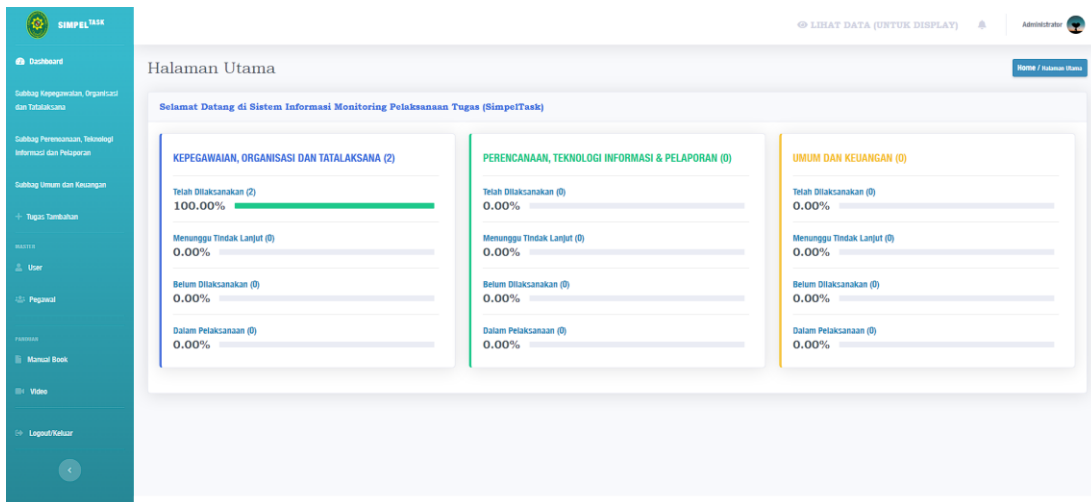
SIMPEL^TASK

Dashboard

Subbag Kepegawaian, Organisasi dan Tatalaksana

Subbag Perencanaan, Teknologi Informasi dan Pelaporan

Subbag Umum dan Keuangan

+ Tugas Tambahan

MASTER

User

Pegawai

PANDUAN

Manual Book

Video

Logout/Keluar

LIHAT DATA (UNTUK DISPLAY)

Administrator

Halaman Utama

Home / Halaman Utama

Selamat Datang di Sistem Informasi Monitoring Pelaksanaan Tugas (SimpelTask)

KEPEGAWAIAN, ORGANISASI DAN TATALAKSANA (2)

Telah Dilaksanakan (2)
100.00%

Menunggu Tindak Lanjut (0)
0.00%

Belum Dilaksanakan (0)
0.00%

Dalam Pelaksanaan (0)
0.00%

PERENCANAAN, TEKNOLOGI INFORMASI & PELAPORAN (0)

Telah Dilaksanakan (0)
0.00%

Menunggu Tindak Lanjut (0)
0.00%

Belum Dilaksanakan (0)
0.00%

Dalam Pelaksanaan (0)
0.00%

UMUM DAN KEUANGAN (0)

Telah Dilaksanakan (0)
0.00%

Menunggu Tindak Lanjut (0)
0.00%

Belum Dilaksanakan (0)
0.00%

Dalam Pelaksanaan (0)
0.00%